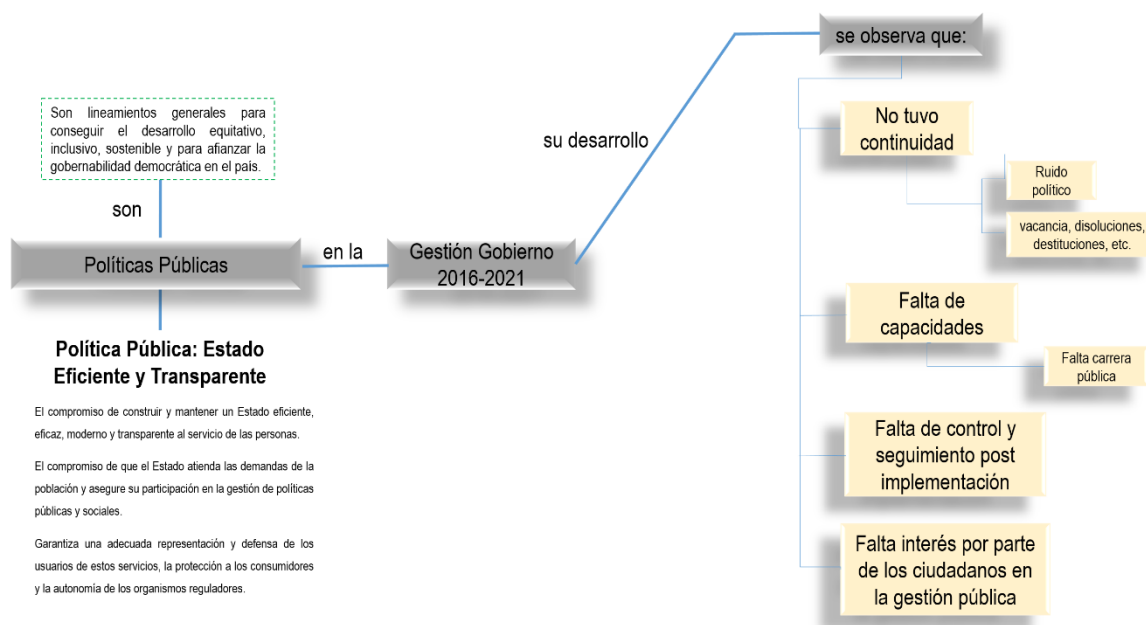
Son lineamientos generales para conseguir el desarrollo equitativo, inclusivo, sostenible y para afianzar la gobernabilidad democrática en el país.

son

Políticas Públicas

en la

Gestión Gobierno 2016-2021

su desarrollo

se observa que:

No tuvo continuidad

Ruido político

vacancia, disoluciones, destituciones, etc.

Falta de capacidades

Falta carrera pública

Falta de control y seguimiento post implementación

Falta interés por parte de los ciudadanos en la gestión pública

Política Pública: Estado Eficiente y Transparente

El compromiso de construir y mantener un Estado eficiente, eficaz, moderno y transparente al servicio de las personas.

El compromiso de que el Estado atienda las demandas de la población y asegure su participación en la gestión de políticas públicas y sociales.

Garantiza una adecuada representación y defensa de los usuarios de estos servicios, la protección a los consumidores y la autonomía de los organismos reguladores.